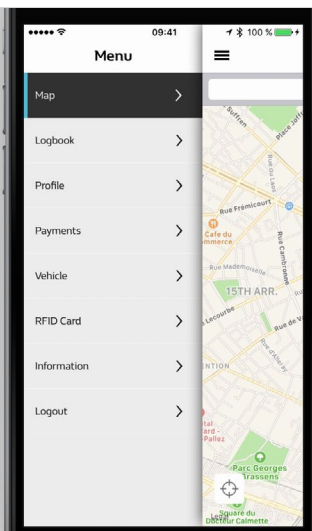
09:41
100 %
Menu
Map
Logbook
Profile
Payments
Vehicle
RFID Card
Information
Logout
Suffren
Place Ja
Rue Frémicourt
Café du Commerce
Rue Mademoiselle
Rue Cambronne
15TH ARR.
Rue Lecourbe
Rue de V
NTION
Parc Georges Brassens
Square du Docteur Calmette
Pallez